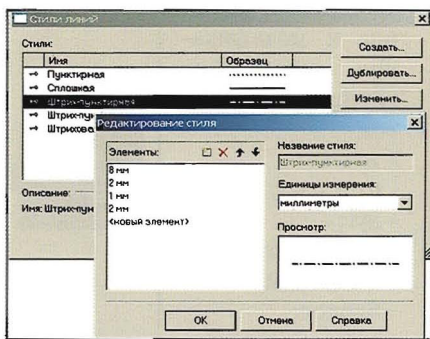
Стили линий

Стили:

| Имя | Образец |
|---|---|
| Пунктирная | |
| Сплошная | |
| Штрих-пунктирная | |
| Штрих-пу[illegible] | |
| Штрихова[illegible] | |

Создать...

Дублировать...

Изменить...

Описание:

Имя: Штрих-пун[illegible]

Редактирование стиля

Элементы:

8 мм
2 мм
1 мм
2 мм
<новый элемент>

Название стиля:

Штрих-пунктирная

Единицы измерения:

миллиметры

Просмотр:

OK

Отмена

Справка